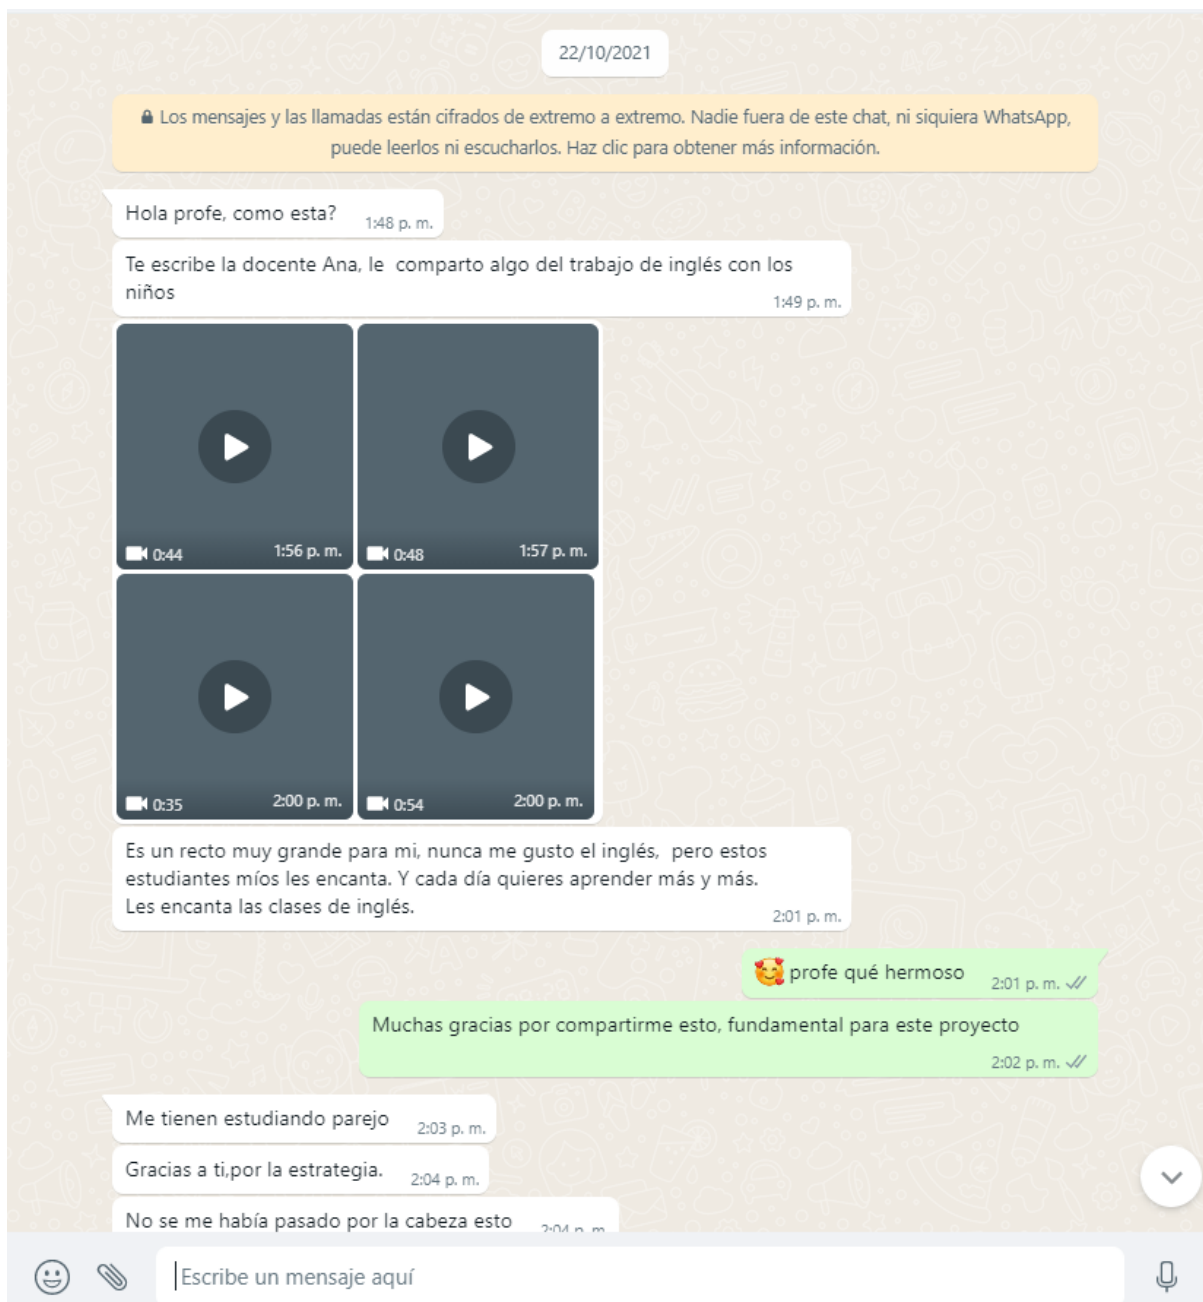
22/10/2021

Los mensajes y las llamadas están cifrados de extremo a extremo. Nadie fuera de este chat, ni siquiera WhatsApp, puede leerlos ni escucharlos. Haz clic para obtener más información.

Hola profe, como esta? 1:48 p. m.

Te escribe la docente Ana, le comparto algo del trabajo de inglés con los niños 1:49 p. m.

0:44 1:56 p. m.

0:48 1:57 p. m.

0:35 2:00 p. m.

0:54 2:00 p. m.

Es un recto muy grande para mi, nunca me gusto el inglés, pero estos estudiantes míos les encanta. Y cada día quieres aprender más y más.
Les encanta las clases de inglés. 2:01 p. m.

🥰 profe qué hermoso 2:01 p. m.

Muchas gracias por compartirme esto, fundamental para este proyecto 2:02 p. m.

Me tienen estudiando parejo 2:03 p. m.

Gracias a ti,por la estrategia. 2:04 p. m.

No se me había pasado por la cabeza esto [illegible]

Escribe un mensaje aquí